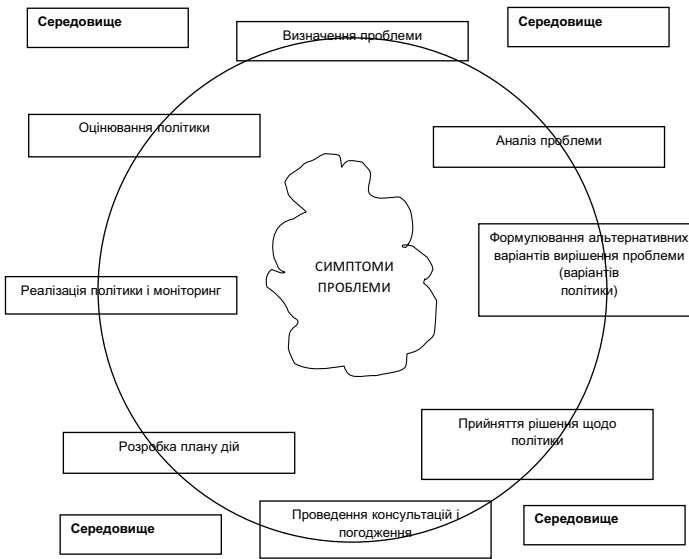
Середовище

Визначення проблеми

Середовище

Оцінювання політики

Аналіз проблеми

Формулювання альтернативних варіантів вирішення проблеми (варіантів політики)

СИМПТОМИ ПРОБЛЕМИ

Реалізація політики і моніторинг

Прийняття рішення щодо політики

Розробка плану дій

Середовище

Проведення консультацій і погодження

Середовище